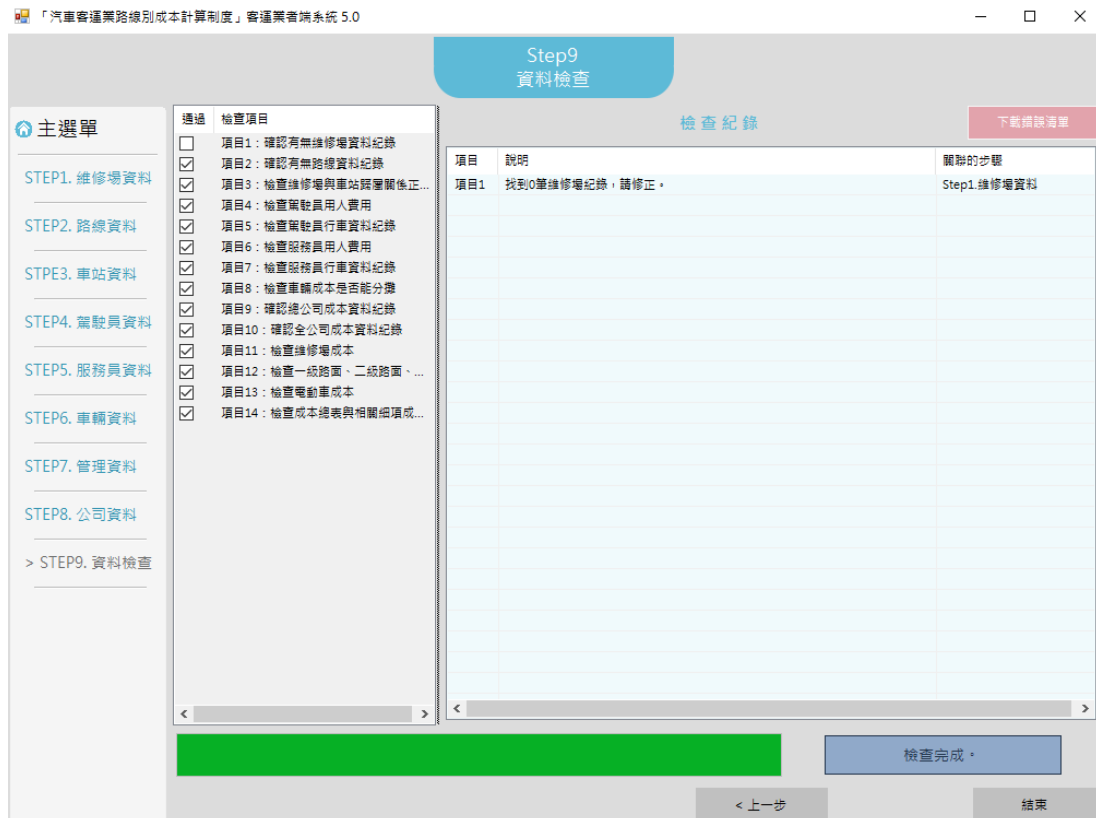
「汽車客運業路線別成本計算制度」客運業者端系統 5.0

Step9
資料檢查

主選單

STEP1. 維修場資料
STEP2. 路線資料
STPE3. 車站資料
STEP4. 駕駛員資料
STEP5. 服務員資料
STEP6. 車輛資料
STEP7. 管理資料
STEP8. 公司資料
> STEP9. 資料檢查

| 通過 | 檢查項目 |
|---|---|
| ☐ | 項目1：確認有無維修場資料紀錄 |
| ☑ | 項目2：確認有無路線資料紀錄 |
| ☑ | 項目3：檢查維修場與車站隸屬關係正... |
| ☑ | 項目4：檢查駕駛員用人費用 |
| ☑ | 項目5：檢查駕駛員行車資料紀錄 |
| ☑ | 項目6：檢查服務員用人費用 |
| ☑ | 項目7：檢查服務員行車資料紀錄 |
| ☑ | 項目8：檢查車輛成本是否能分攤 |
| ☑ | 項目9：確認總公司成本資料紀錄 |
| ☑ | 項目10：確認全公司成本資料紀錄 |
| ☑ | 項目11：檢查維修場成本 |
| ☑ | 項目12：檢查一級路面、二級路面、... |
| ☑ | 項目13：檢查電動車成本 |
| ☑ | 項目14：檢查成本總表與相關細項成... |

檢查紀錄

下載錯誤清單

| 項目 | 說明 | 關聯的步驟 |
|---|---|---|
| 項目1 | 找到0筆維修場紀錄，請修正。 | Step1.維修場資料 |

檢查完成。

< 上一步

結束